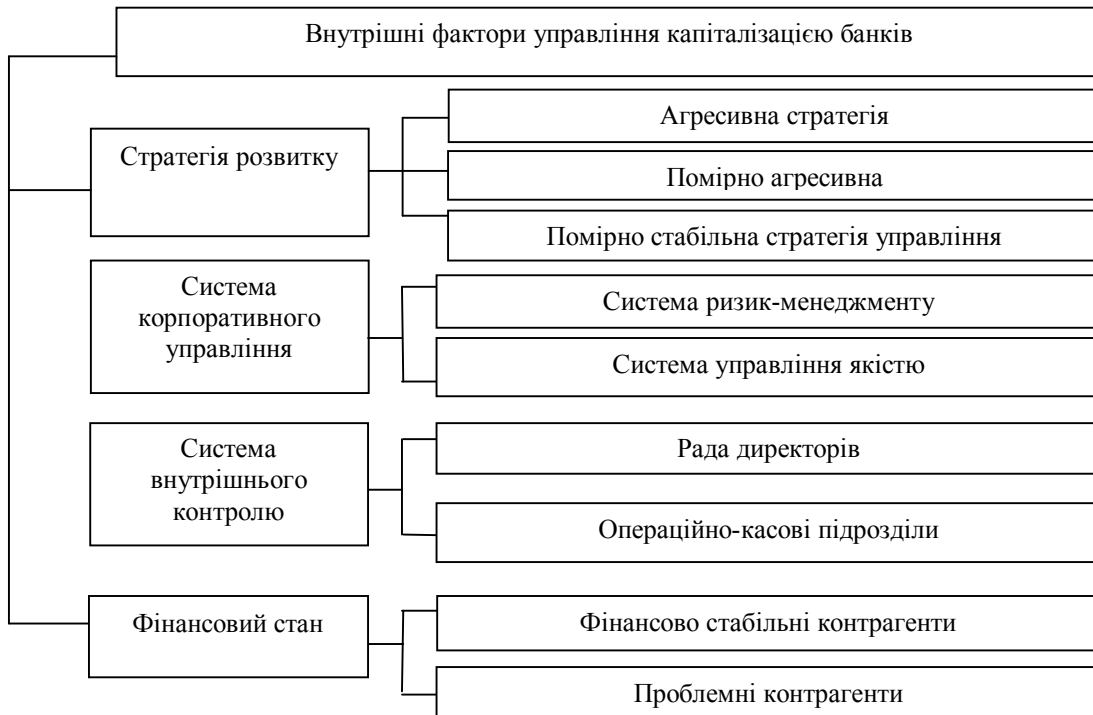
Внутрішні фактори управління капіталізацією банків

Стратегія розвитку

Агресивна стратегія

Помірно агресивна

Помірно стабільна стратегія управління

Система корпоративного управління

Система ризик-менеджменту

Система управління якістю

Система внутрішнього контролю

Рада директорів

Операційно-касові підрозділи

Фінансовий стан

Фінансово стабільні контрагенти

Проблемні контрагенти